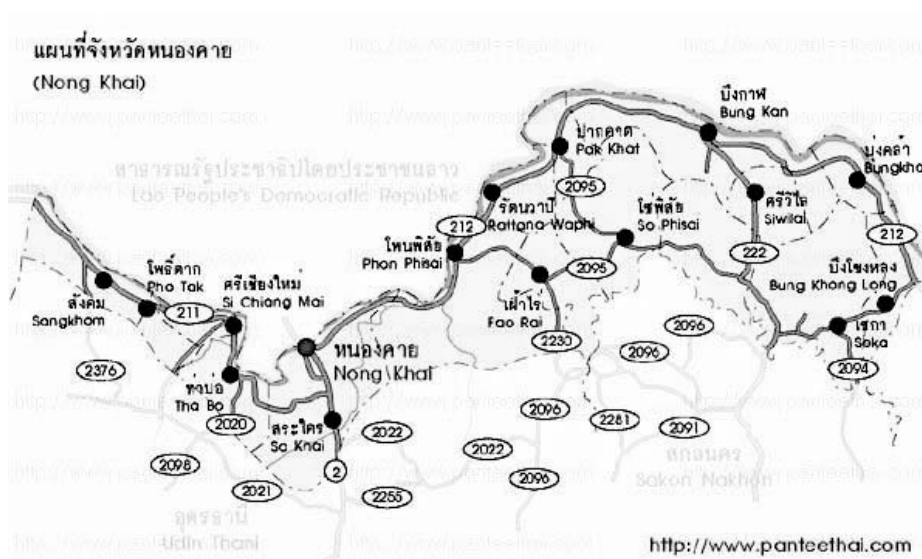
แผนที่จังหวัดหนองคาย
(Nong Khai)

สาธารณรัฐประชาธิปไตยประชาชนลาว
Lao People's Democratic Republic

บึงกาฬ
Bung Kan

ปากคาด
Pak Khat

บุ่งคล้า
Bungkha

2095

โซ่พิสัย
So Phisai

ศรีวิไล
Siwilai

212

รัตนวาปี
Rattana Waphi

212

โพนพิสัย
Phon Phisai

2095

222

บึงโขงหลง
Bung Khong Long

โพธิ์ตาก
Pho Tak

ศรีเชียงใหม่
Si Chiang Mai

สังคม
Sangkhom

211

เฝ้าไร่
Fao Rai

2096

เซกา
Soka

หนองคาย
Nong Khai

2230

2096

2094

2376

ท่าบ่อ
Tha Bo

2096

2281

2091

2020

สระใคร
Sa Krai

2022

2022

2098

2

2096

สกลนคร
Sakon Nakhon

2021

2255

อุดรธานี
Udon Thani

http://www.panteethai.com